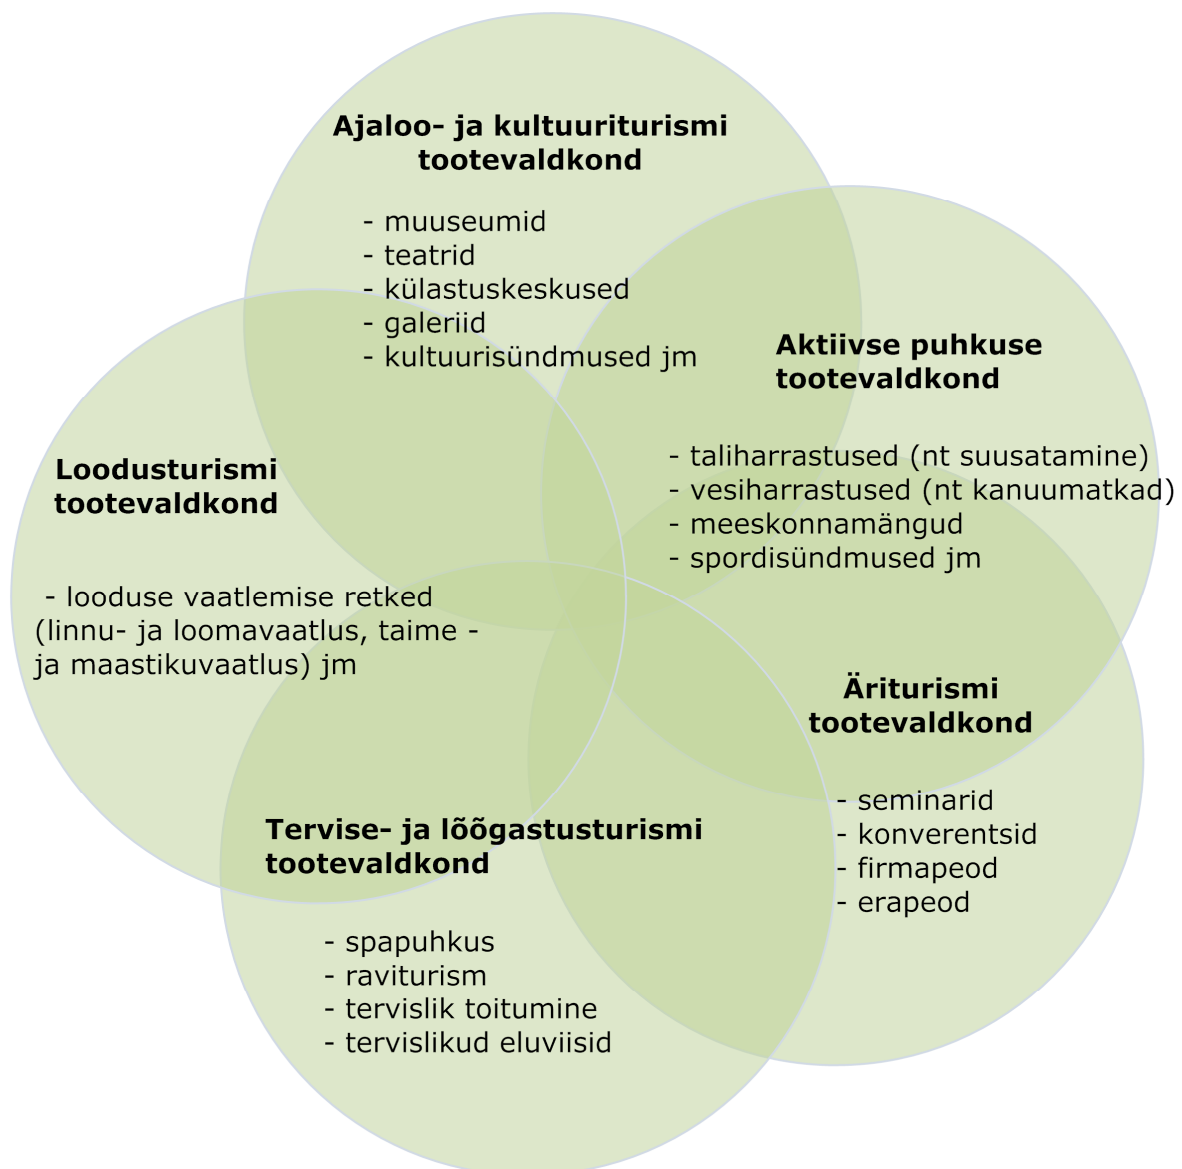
**Ajaloo- ja kultuuriturismi tootevaldkond**

- muuseumid
- teatrid
- külastuskeskused
- galeriid
- kultuurisündmused jm

**Aktiivse puhkuse tootevaldkond**

- taliharrastused (nt suusatamine)
- vesiharrastused (nt kanuumatkad)
- meeskonnamängud
- spordisündmused jm

**Loodusturismi tootevaldkond**

- looduse vaatlemise retked (linnu- ja loomavaatlus, taime - ja maastikuvaatlus) jm

**Äriturismi tootevaldkond**

- seminarid
- konverentsid
- firmapeod
- erapeod

**Tervise- ja lõõgastusturismi tootevaldkond**

- spapuhkus
- raviturism
- tervislik toitumine
- tervislikud eluviisid